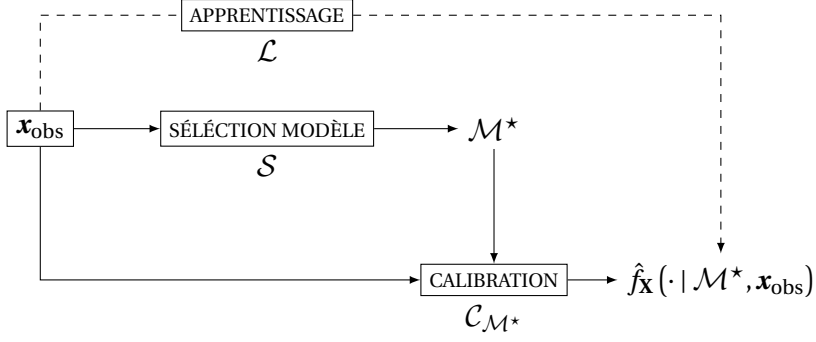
APPRENTISSAGE

$\mathcal{L}$

$\boldsymbol{x}_{\text{obs}}$

SÉLÉCTION MODÈLE

$\mathcal{S}$

$\mathcal{M}^\star$

CALIBRATION

$\mathcal{C}_{\mathcal{M}^\star}$

$\hat{f}_{\mathbf{X}}\left(\cdot \mid \mathcal{M}^\star, \boldsymbol{x}_{\text{obs}}\right)$